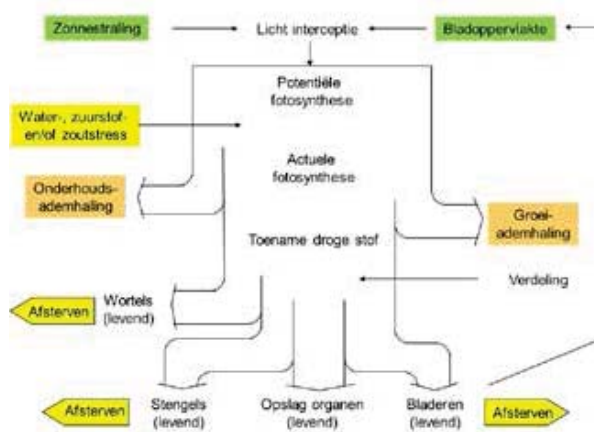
Zonnestraling

Licht interceptie

Bladoppervlakte

Potentiële fotosynthese

Water-, zuurstof- en/of zoutstress

Actuele fotosynthese

Onderhouds-ademhaling

Groei-ademhaling

Toename droge stof

Verdeling

Afsterven

Wortels (levend)

Afsterven

Stengels (levend)

Opslag organen (levend)

Bladeren (levend)

Afsterven